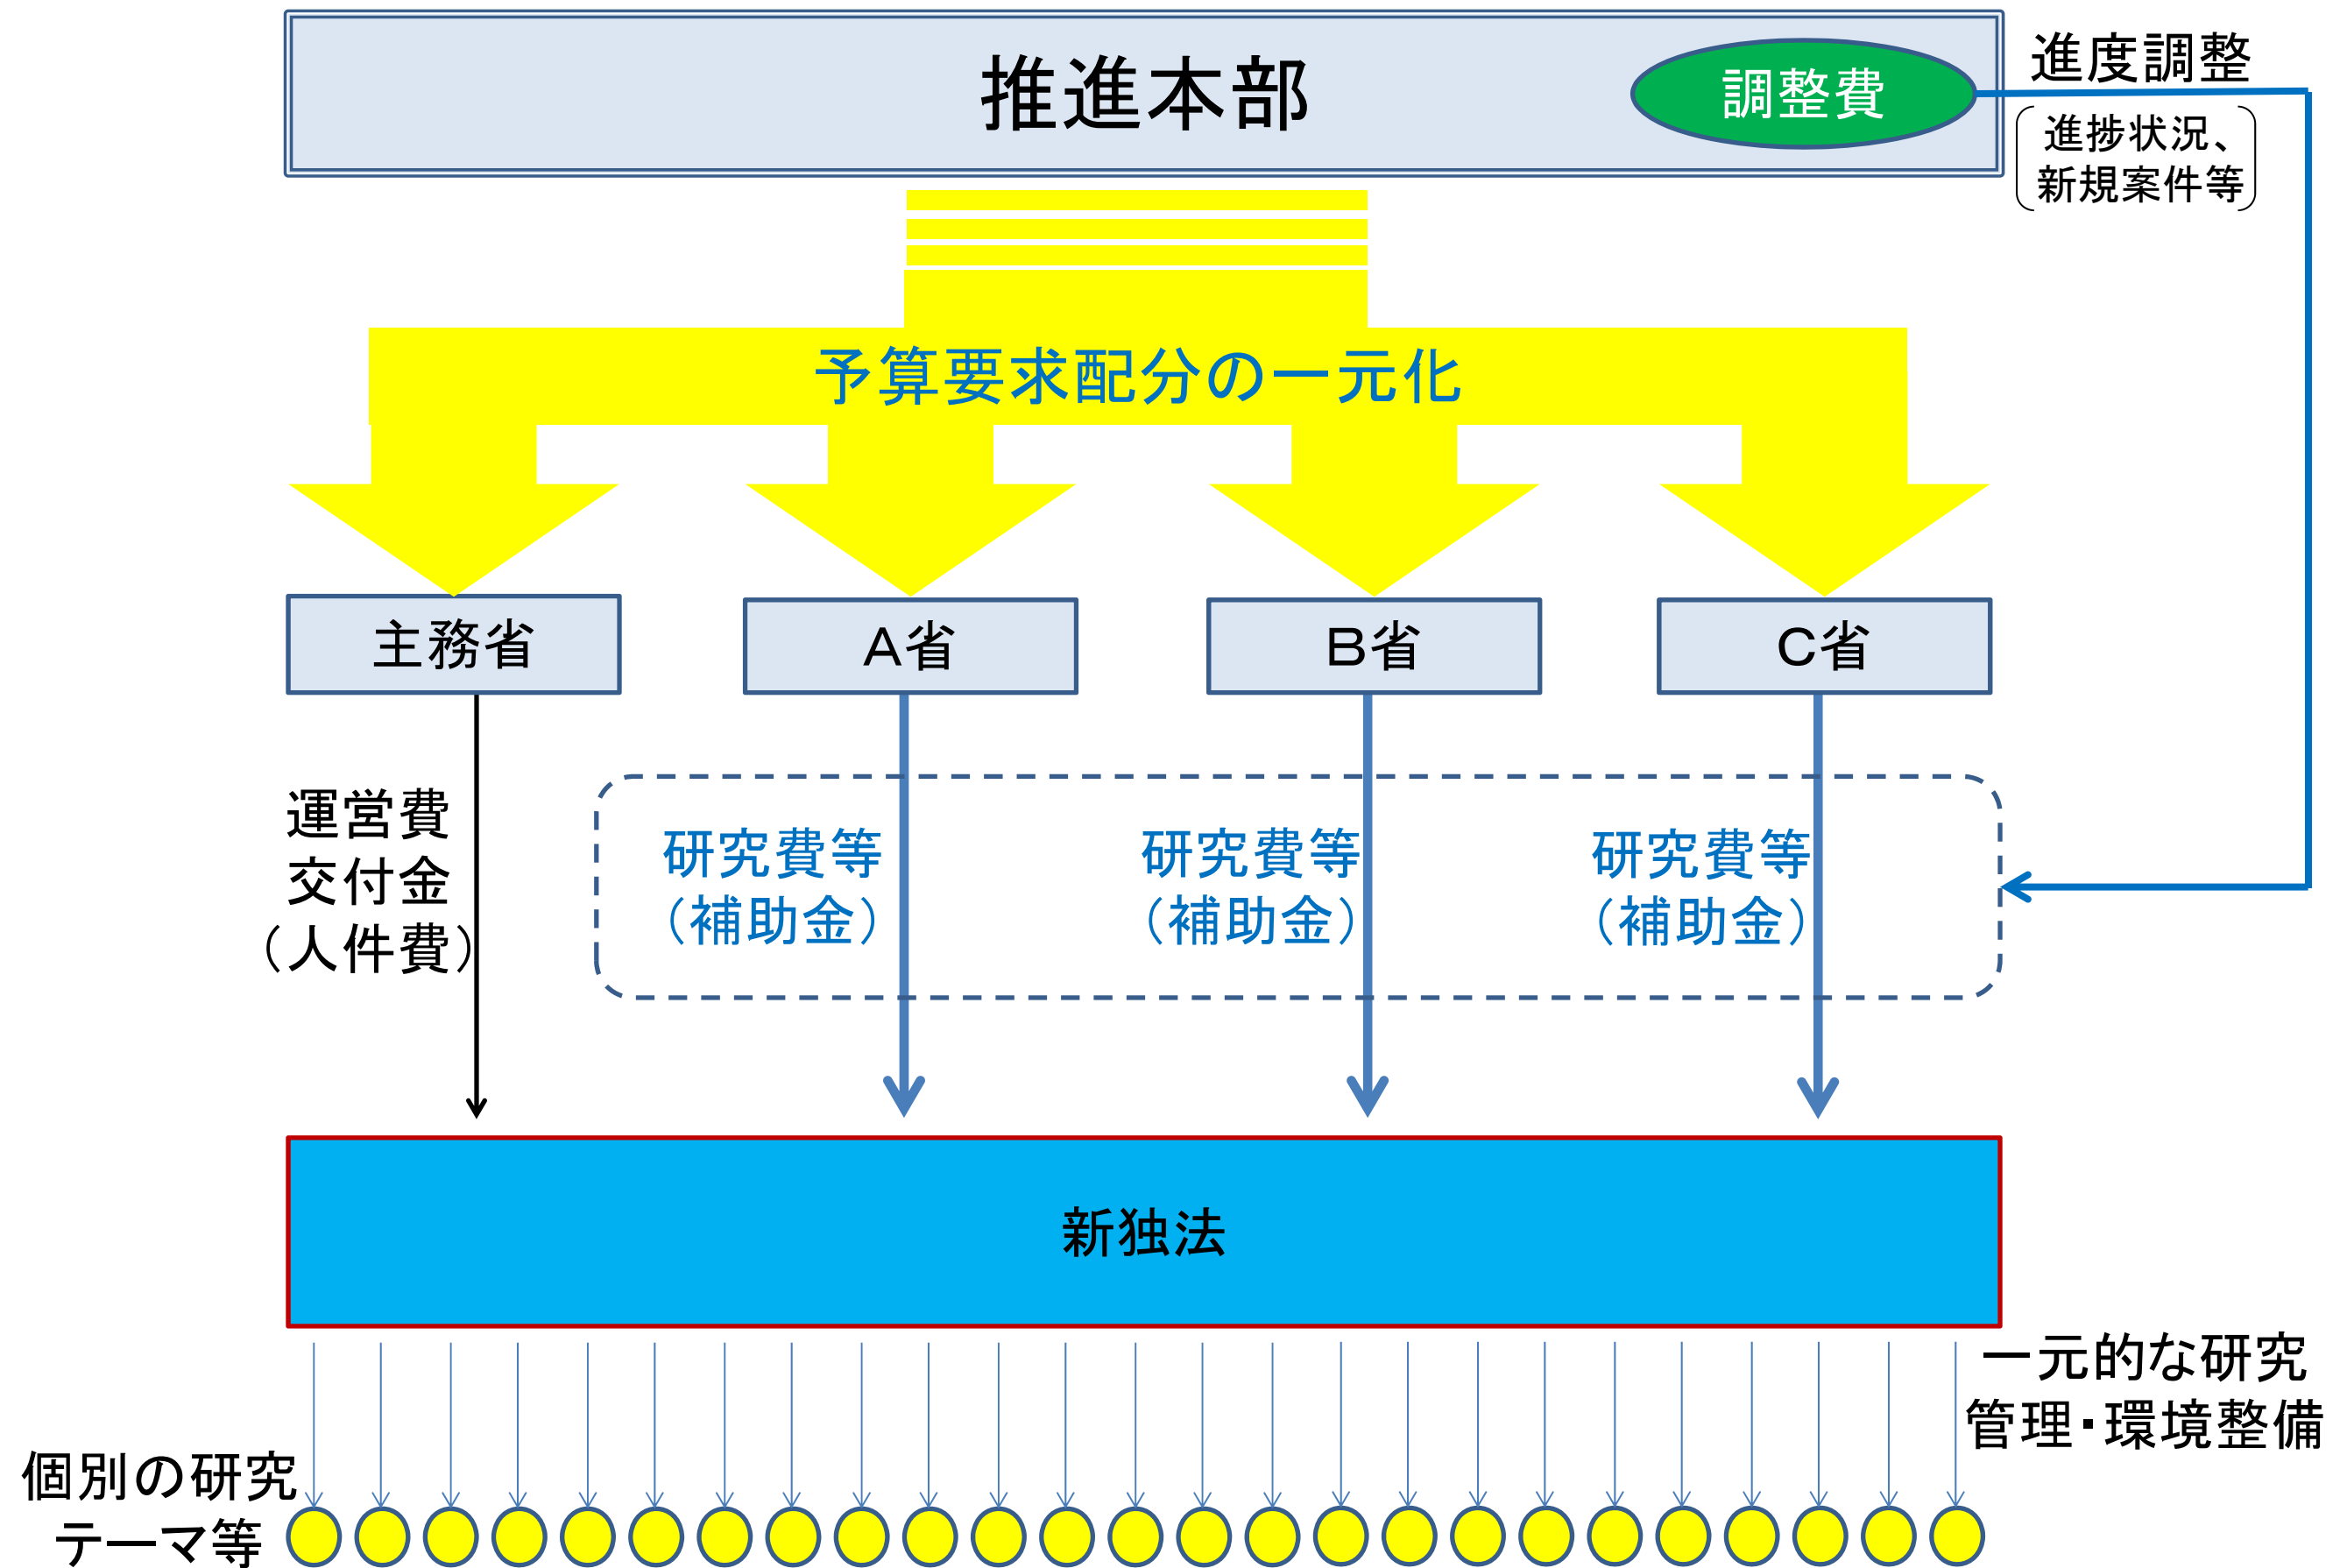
推進本部

調整費

進度調整

進捗状況、新規案件等

予算要求配分の一元化

主務省

A省

B省

C省

運営費交付金（人件費）

研究費等（補助金）

研究費等（補助金）

研究費等（補助金）

新独法

一元的な研究管理・環境整備

個別の研究テーマ等